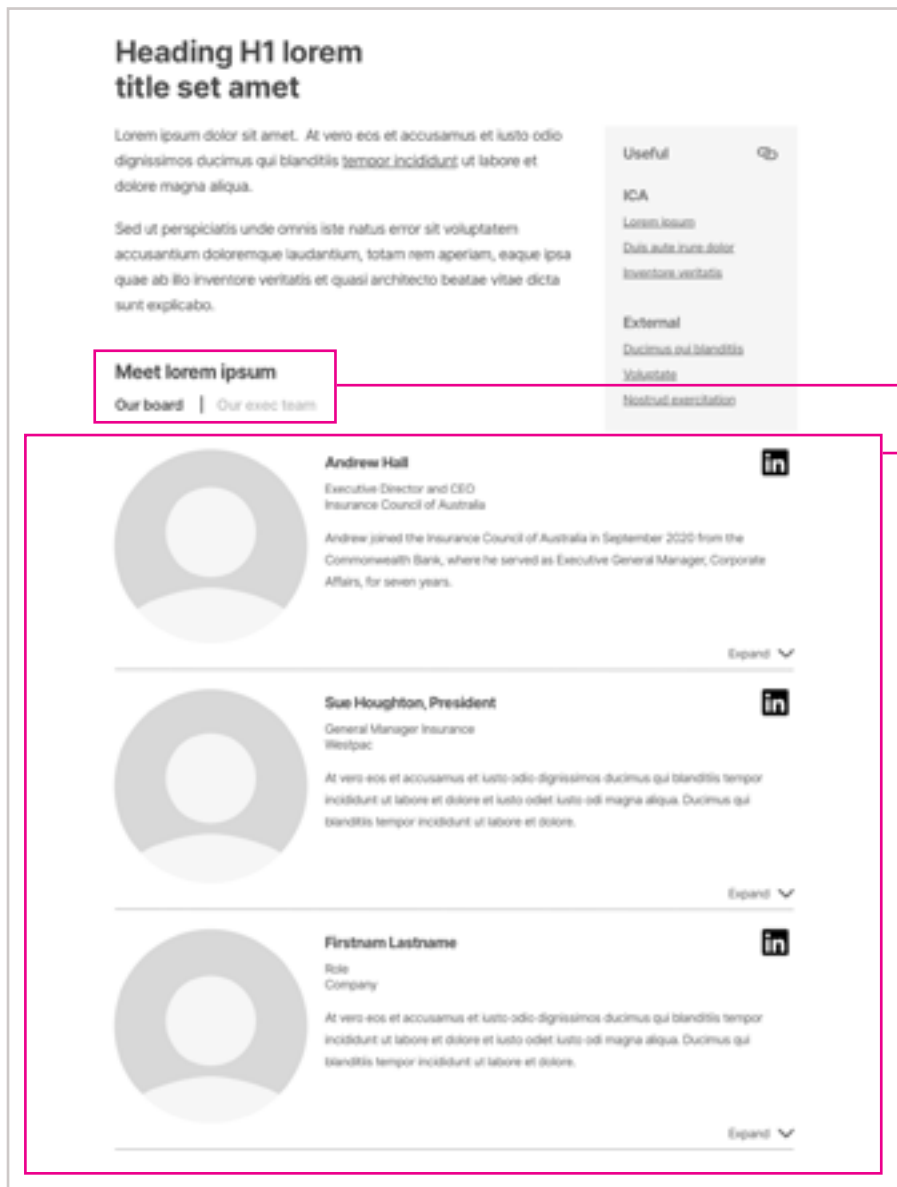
Heading H1 lorem title set amet

Lorem ipsum dolor sit amet. At vero eos et accusamus et iusto odio dignissimos ducimus qui blanditiis tempor incididunt ut labore et dolore magna aliqua.

Sed ut perspiciatis unde omnis iste natus error sit voluptatem accusantium doloremque laudantium, totam rem aperiam, eaque ipsa quae ab illo inventore veritatis et quasi architecto beatae vitae dicta sunt explicabo.

Useful

ICA

Lorem ipsum

Duis aute irure dolor

Inventore veritatis

External

Ducimus qui blanditiis

Voluptate

Nostrud exercitation

Meet lorem ipsum

Our board | Our exec team

Andrew Hall

in

Executive Director and CEO
Insurance Council of Australia

Andrew joined the Insurance Council of Australia in September 2020 from the Commonwealth Bank, where he served as Executive General Manager, Corporate Affairs, for seven years.

Expand

Sue Houghton, President

in

General Manager Insurance
Westpac

At vero eos et accusamus et iusto odio dignissimos ducimus qui blanditiis tempor incididunt ut labore et dolore et iusto odet iusto odi magna aliqua. Ducimus qui blanditiis tempor incididunt ut labore et dolore.

Expand

Firstnam Lastname

in

Role
Company

At vero eos et accusamus et iusto odio dignissimos ducimus qui blanditiis tempor incididunt ut labore et dolore et iusto odet iusto odi magna aliqua. Ducimus qui blanditiis tempor incididunt ut labore et dolore.

Expand